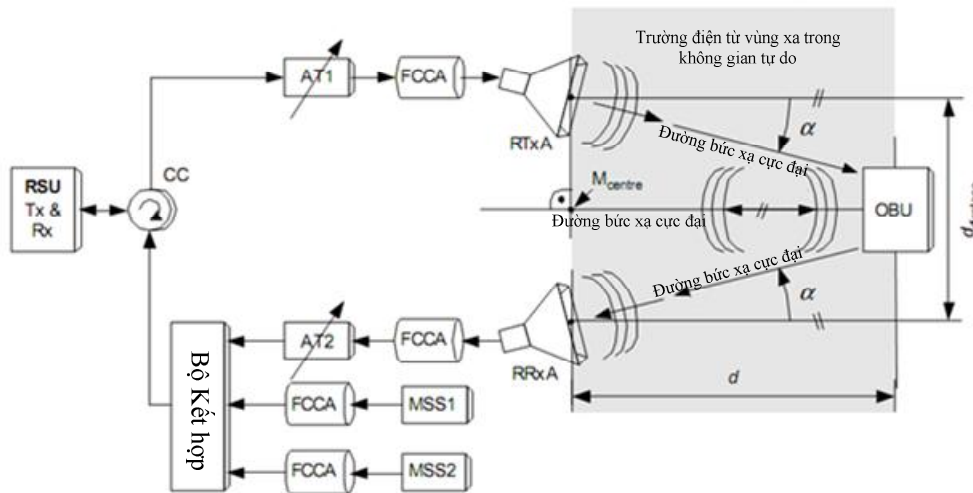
Trường điện từ vùng xa trong không gian tự do

AT1

FCCA

RTxA

$\alpha$

Đường bức xạ cực đại

RSU
Tx &
Rx

CC

$M_{centre}$

Đường bức xạ cực đại

OBU

$d_{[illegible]}$

Đường bức xạ cực đại

$\alpha$

Bộ Kết hợp

AT2

FCCA

RRxA

$d$

FCCA

MSS1

FCCA

MSS2